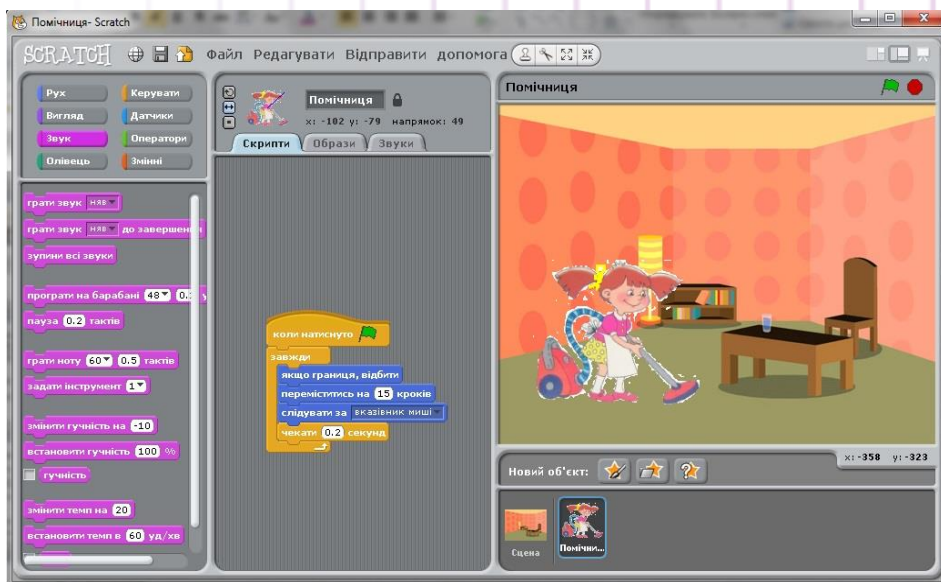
Помічниця- Scratch

SCRATCH Файл Редагувати Відправити допомога

Рух
Вигляд
Звук
Олівець
Керувати
Датчики
Оператори
Змінні

Помічниця
x: -102 y: -79 напрямок: 49

Скрипти
Образи
Звуки

грати звук няв
грати звук няв до завершен
зупини всі звуки
програти на барабані 48 0.
пауза 0.2 тактів
грати ноту 60 0.5 тактів
задати інструмент 1
змінити гучність на -10
встановити гучність 100 %
гучність
змінити темп на 20
встановити темп в 60 уд/хв

коли натиснуто
завжди
якщо границя, відбити
переміститись на 15 кроків
слідувати за вказівник миші
чекати 0.2 секунд

Помічниця

x: -358 y: -323

Новий об'єкт:

Сцена
Помічни...